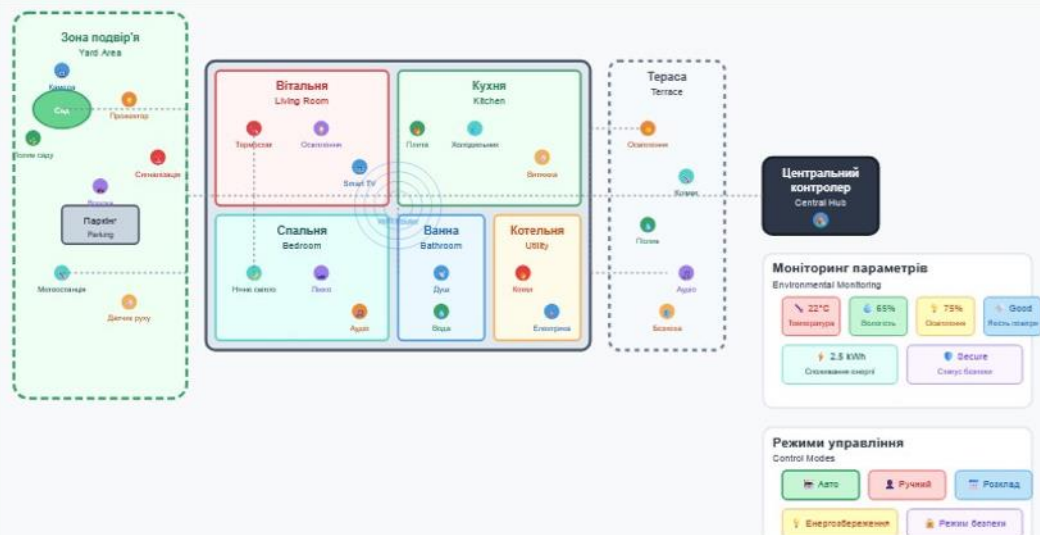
Зона подвір'я
Yard Area

Камера
Сад
Прожектор
Полив саду
Сигналізація
Ворота
Паркінг
Parking
Метеостанція
Датчик руху

Вітальня
Living Room
Термостат
Освітлення
Smart TV

Кухня
Kitchen
Плита
Холодильник
Витяжка

Спальня
Bedroom
Нічне світло
Лампи
Аудіо

WiFi Mesh

Ванна
Bathroom
Душ
Вода

Котельня
Utility
Котел
Електрика

Тераса
Terrace
Освітлення
Клімат
Полив
Аудіо
Безпека

Центральний контролер
Central Hub

Моніторинг параметрів
Environmental Monitoring
22°C
Температура
65%
Вологість
75%
Освітлення
Good
Якість повітря
2.5 kWh
Споживання енергії
Secure
Статус безпеки

Режими управління
Control Modes
Авто
Ручний
Розклад
Енергозбереження
Режим безпеки